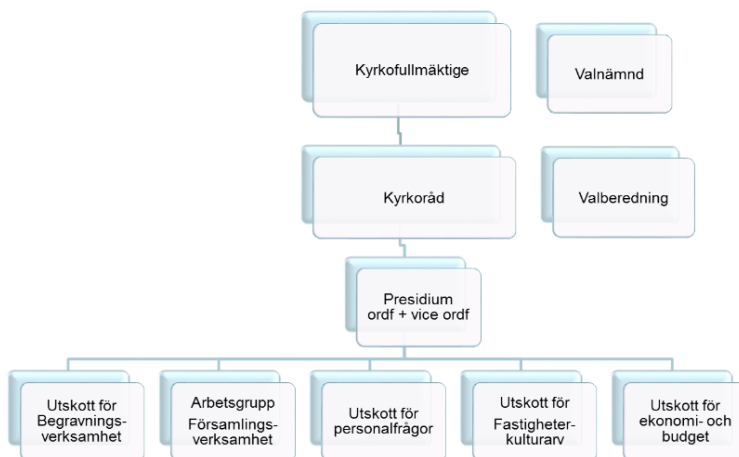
Kyrkofullmäktige

Valnämnd

Kyrkoråd

Valberedning

Presidium
ordf + vice ordf

Utskott för Begravningsverksamhet

Arbetsgrupp Församlingsverksamhet

Utskott för personalfrågor

Utskott för Fastigheter-kulturarv

Utskott för ekonomi- och budget